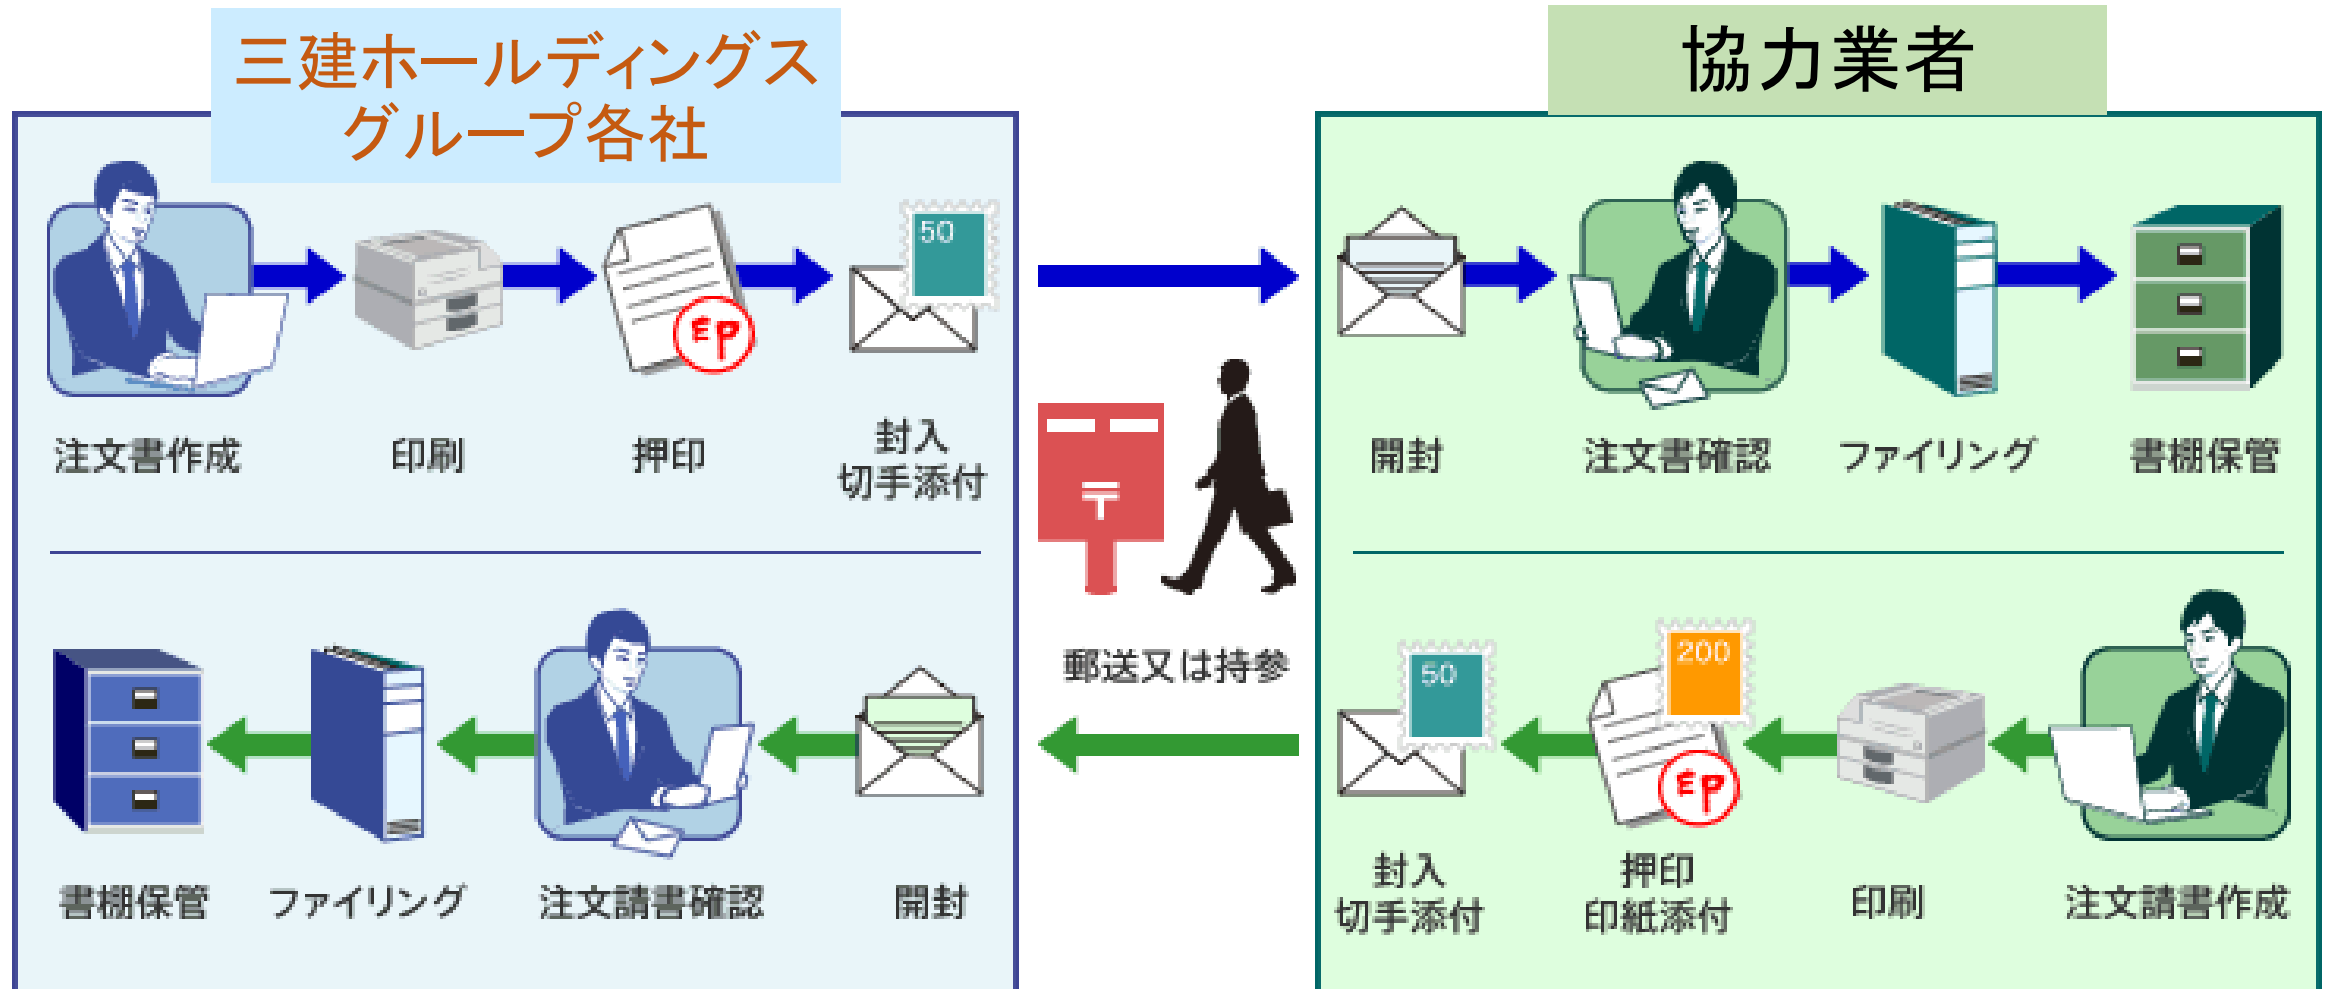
三建ホールディングス
グループ各社

協力業者

50

注文書作成

印刷

押印

封入
切手添付

開封

注文書確認

ファイリング

書棚保管

郵送又は持参

書棚保管

ファイリング

注文請書確認

開封

50

200

封入
切手添付

押印
印紙添付

印刷

注文請書作成